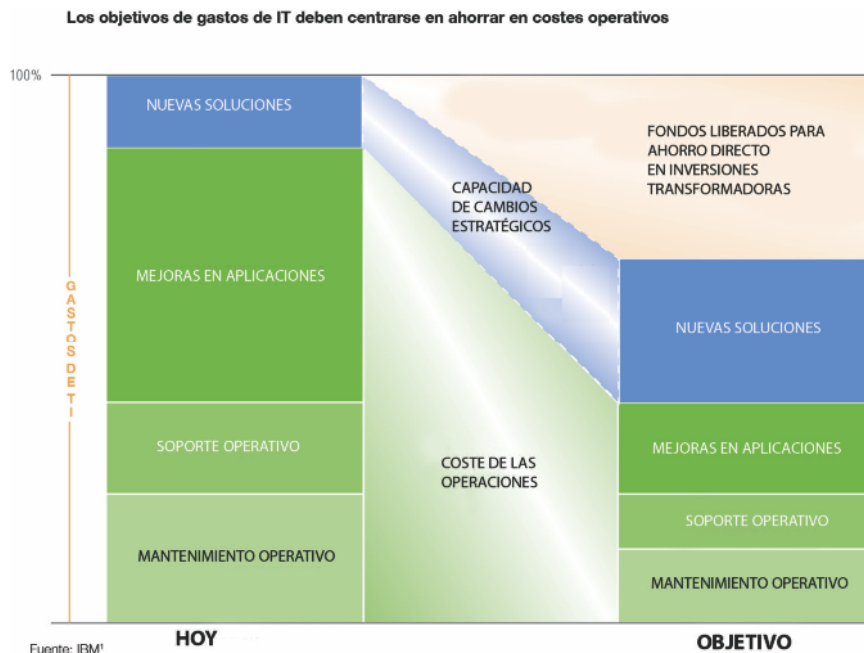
Los objetivos de gastos de IT deben centrarse en ahorrar en costes operativos

100%

GASTOS DE TI

NUEVAS SOLUCIONES

MEJORAS EN APLICACIONES

SOPORTE OPERATIVO

MANTENIMIENTO OPERATIVO

CAPACIDAD DE CAMBIOS ESTRATÉGICOS

COSTE DE LAS OPERACIONES

FONDOS LIBERADOS PARA AHORRO DIRECTO EN INVERSIONES TRANSFORMADORAS

NUEVAS SOLUCIONES

MEJORAS EN APLICACIONES

SOPORTE OPERATIVO

MANTENIMIENTO OPERATIVO

HOY

OBJETIVO

Fuente: IBM¹